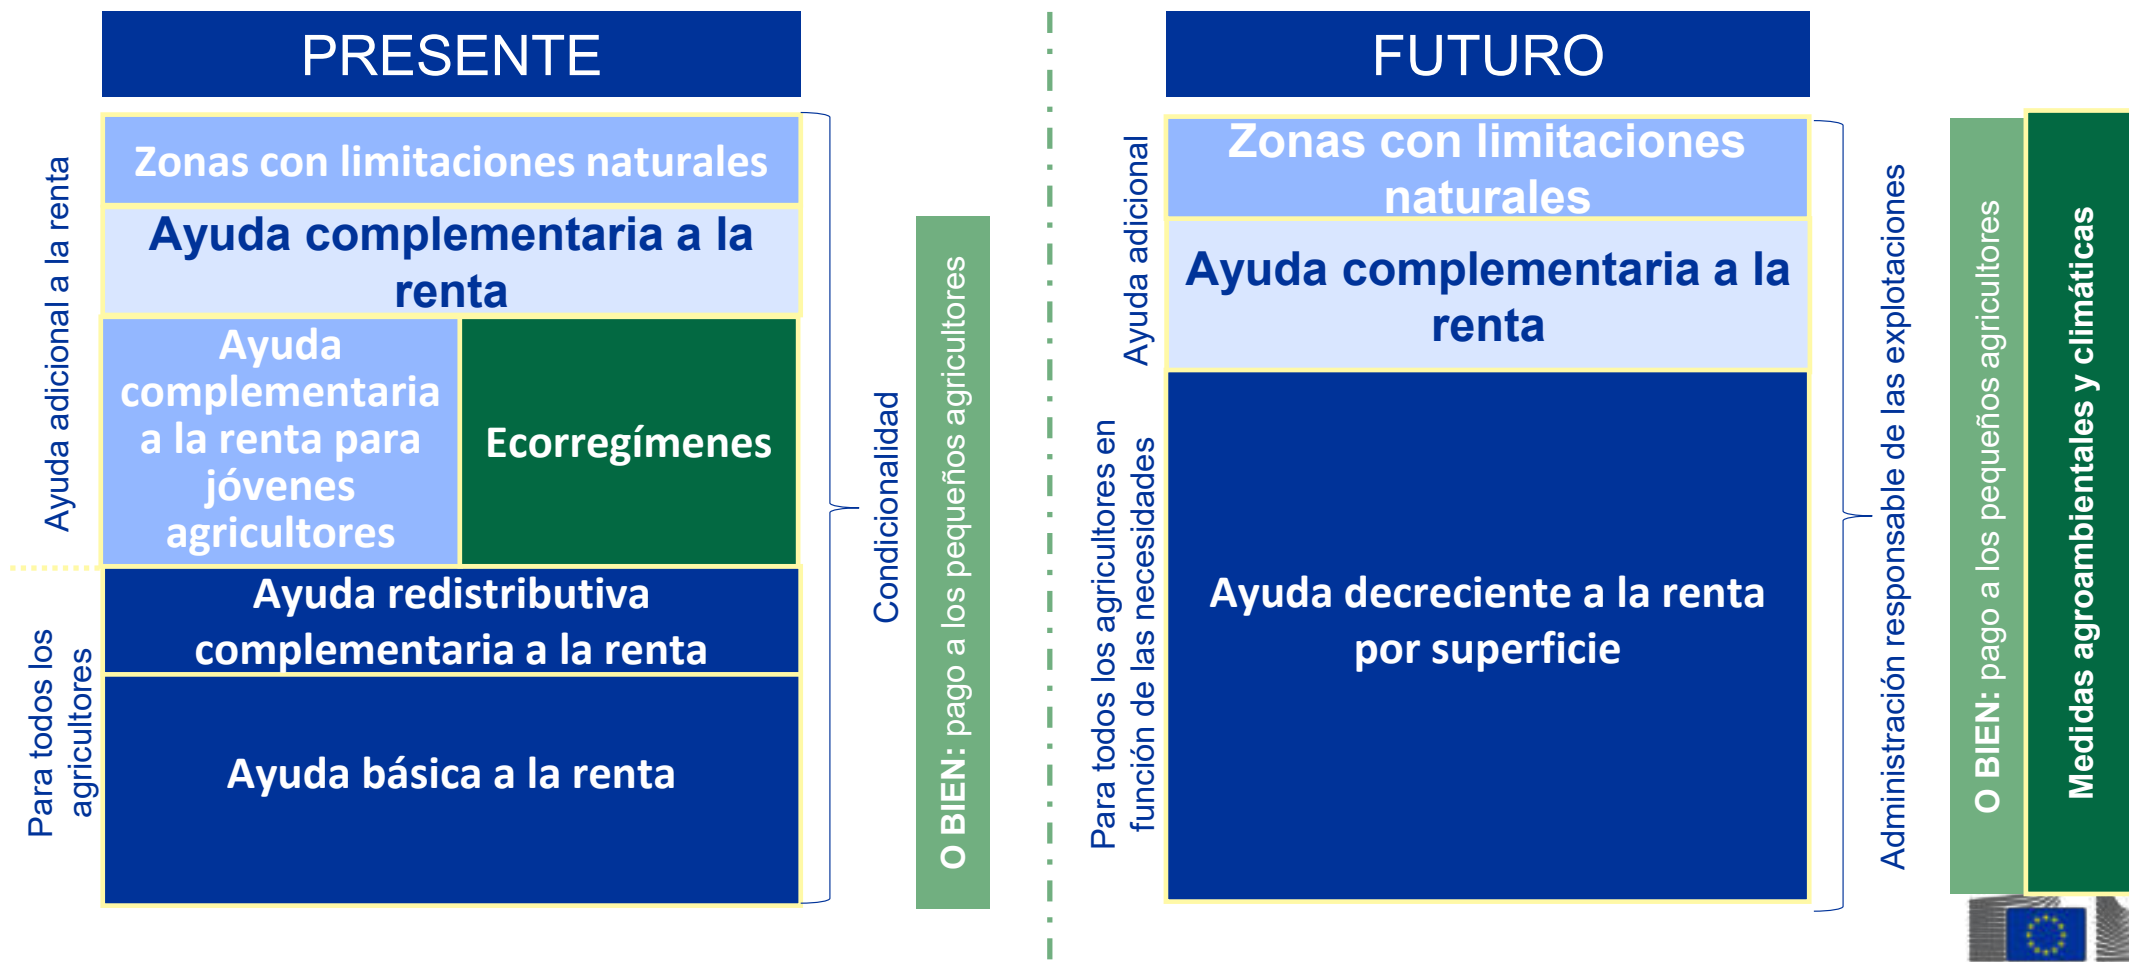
PRESENTE

Ayuda adicional a la renta

Zonas con limitaciones naturales

Ayuda complementaria a la renta

Ayuda complementaria a la renta para jóvenes agricultores

Ecorregímenes

Para todos los agricultores

Ayuda redistributiva complementaria a la renta

Ayuda básica a la renta

Condicionalidad

O BIEN: pago a los pequeños agricultores

FUTURO

Ayuda adicional

Zonas con limitaciones naturales

Ayuda complementaria a la renta

Para todos los agricultores en función de las necesidades

Ayuda decreciente a la renta por superficie

Administración responsable de las explotaciones

O BIEN: pago a los pequeños agricultores

Medidas agroambientales y climáticas